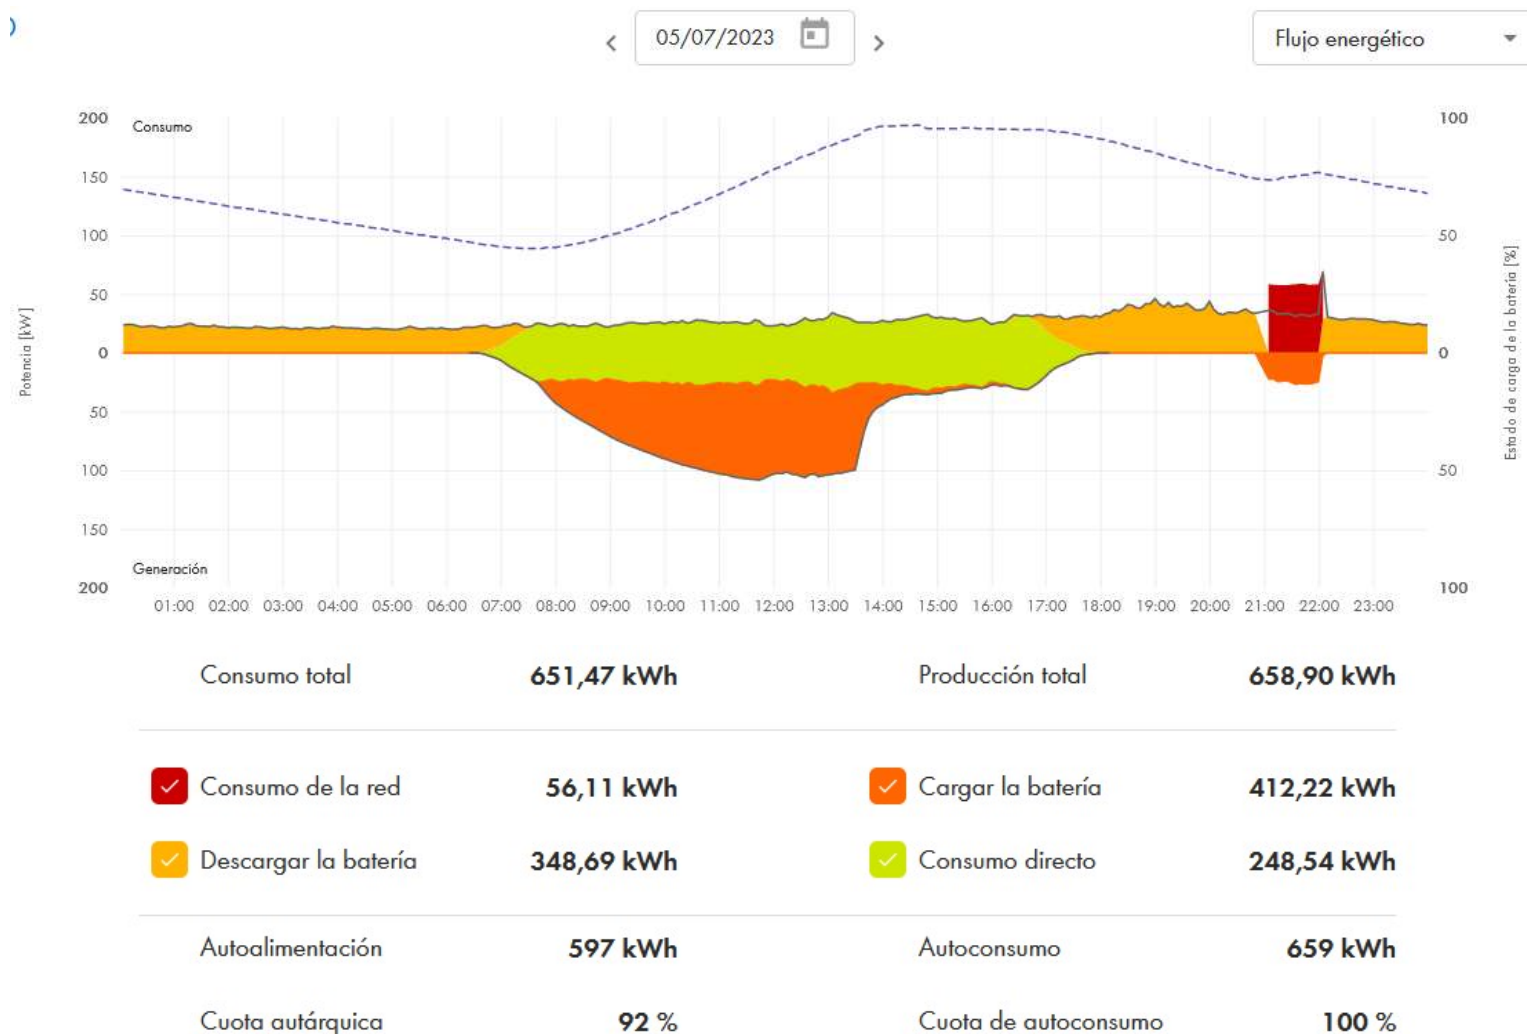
05/07/2023

Flujo energético

200 Consumo
150
100
50
0
50
100
150
Generación
200

100
50
0
50
100

Potencia [kW]

Estado de carga de la batería [%]

01:00 02:00 03:00 04:00 05:00 06:00 07:00 08:00 09:00 10:00 11:00 12:00 13:00 14:00 15:00 16:00 17:00 18:00 19:00 20:00 21:00 22:00 23:00

| | | | |
|---|---|---|---|
| Consumo total | 651,47 kWh | Producción total | 658,90 kWh |
| Consumo de la red | 56,11 kWh | Cargar la batería | 412,22 kWh |
| Descargar la batería | 348,69 kWh | Consumo directo | 248,54 kWh |
| Autoalimentación | 597 kWh | Autoconsumo | 659 kWh |
| Cuota autárquica | 92 % | Cuota de autoconsumo | 100 % |